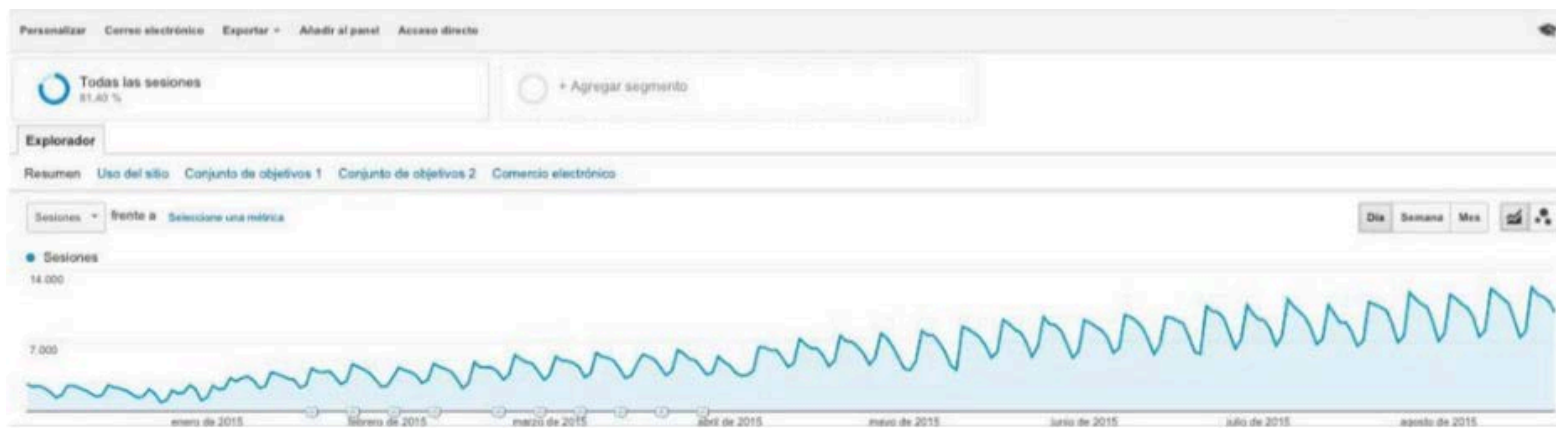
Personalizar Correo electrónico Exportar Añadir al panel Acceso directo

Todas las sesiones
81,40 %

+ Agregar segmento

Explorador

Resumen Uso del sitio Conjunto de objetivos 1 Conjunto de objetivos 2 Comercio electrónico

Sesiones frente a Seleccione una métrica

Día Semana Mes

Sesiones

14.000

7.000

enero de 2015 febrero de 2015 marzo de 2015 abril de 2015 mayo de 2015 junio de 2015 julio de 2015 agosto de 2015